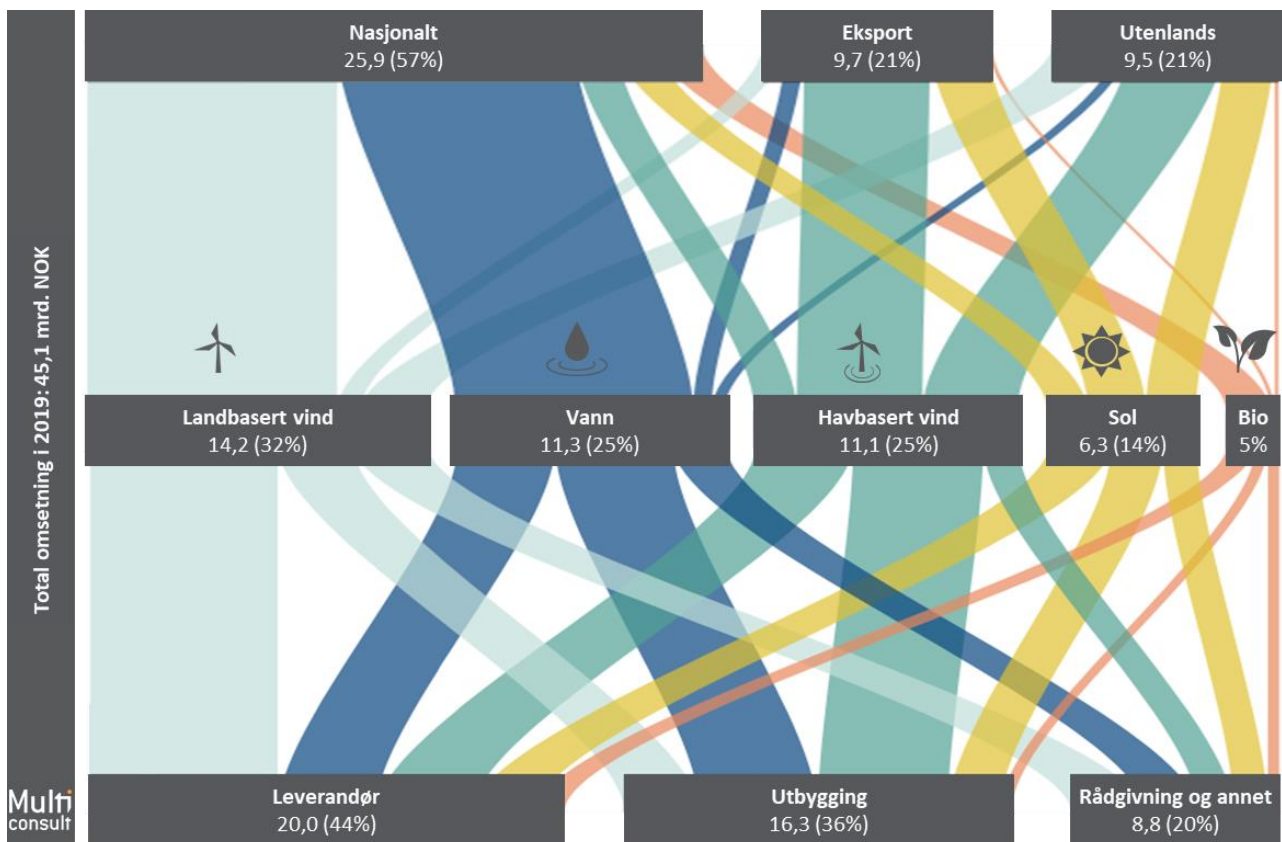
Total omsetning i 2019: 45,1 mrd. NOK

Nasjonalt
25,9 (57%)

Eksport
9,7 (21%)

Utenlands
9,5 (21%)

Landbasert vind
14,2 (32%)

Vann
11,3 (25%)

Havbasert vind
11,1 (25%)

Sol
6,3 (14%)

Bio
5%

Leverandør
20,0 (44%)

Utbygging
16,3 (36%)

Rådgivning og annet
8,8 (20%)

Multi consult